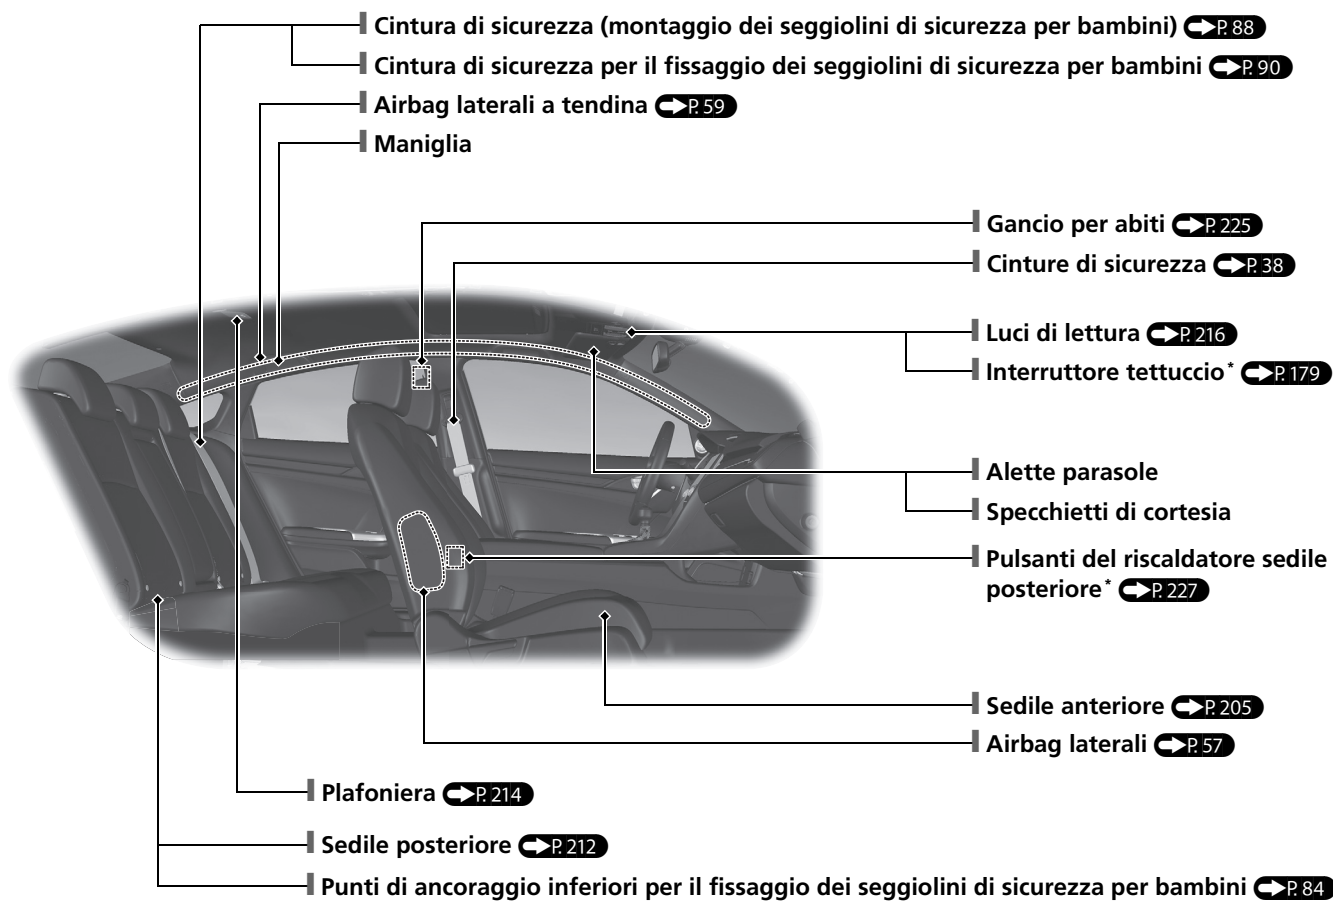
Cintura di sicurezza (montaggio dei seggiolini di sicurezza per bambini) P. 88
Cintura di sicurezza per il fissaggio dei seggiolini di sicurezza per bambini P. 90
Airbag laterali a tendina P. 59
Maniglia
Gancio per abiti P. 225
Cinture di sicurezza P. 38
Luci di lettura P. 216
Interruttore tettuccio* P. 179
Alette parasole
Specchietti di cortesia
Pulsanti del riscaldatore sedile posteriore* P. 227
Sedile anteriore P. 205
Airbag laterali P. 57
Plafoniera P. 214
Sedile posteriore P. 212
Punti di ancoraggio inferiori per il fissaggio dei seggiolini di sicurezza per bambini P. 84